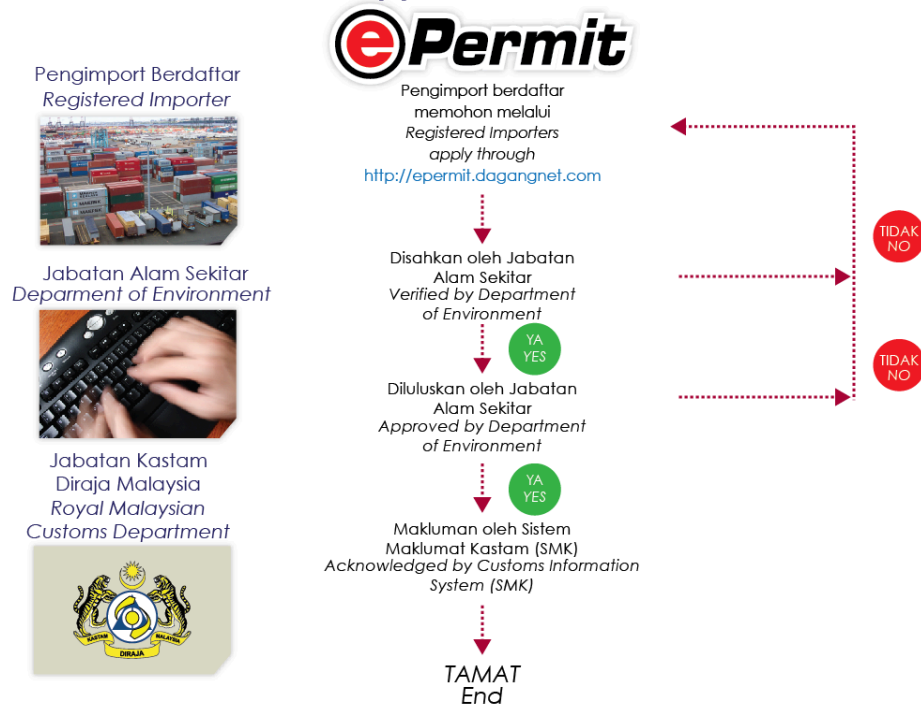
ePermit

Pengimport Berdaftar
Registered Importer

Pengimport berdaftar memohon melalui
Registered Importers apply through
http://epermit.dagangnet.com

Jabatan Alam Sekitar
Deparment of Environment

Disahkan oleh Jabatan Alam Sekitar
Verified by Department of Environment

TIDAK
NO

YA
YES

Diluluskan oleh Jabatan Alam Sekitar
Approved by Department of Environment

TIDAK
NO

Jabatan Kastam Diraja Malaysia
Royal Malaysian Customs Department

KASTAM MALAYSIA DIRAJA

YA
YES

Makluman oleh Sistem Maklumat Kastam (SMK)
Acknowledged by Customs Information System (SMK)

TAMAT
End